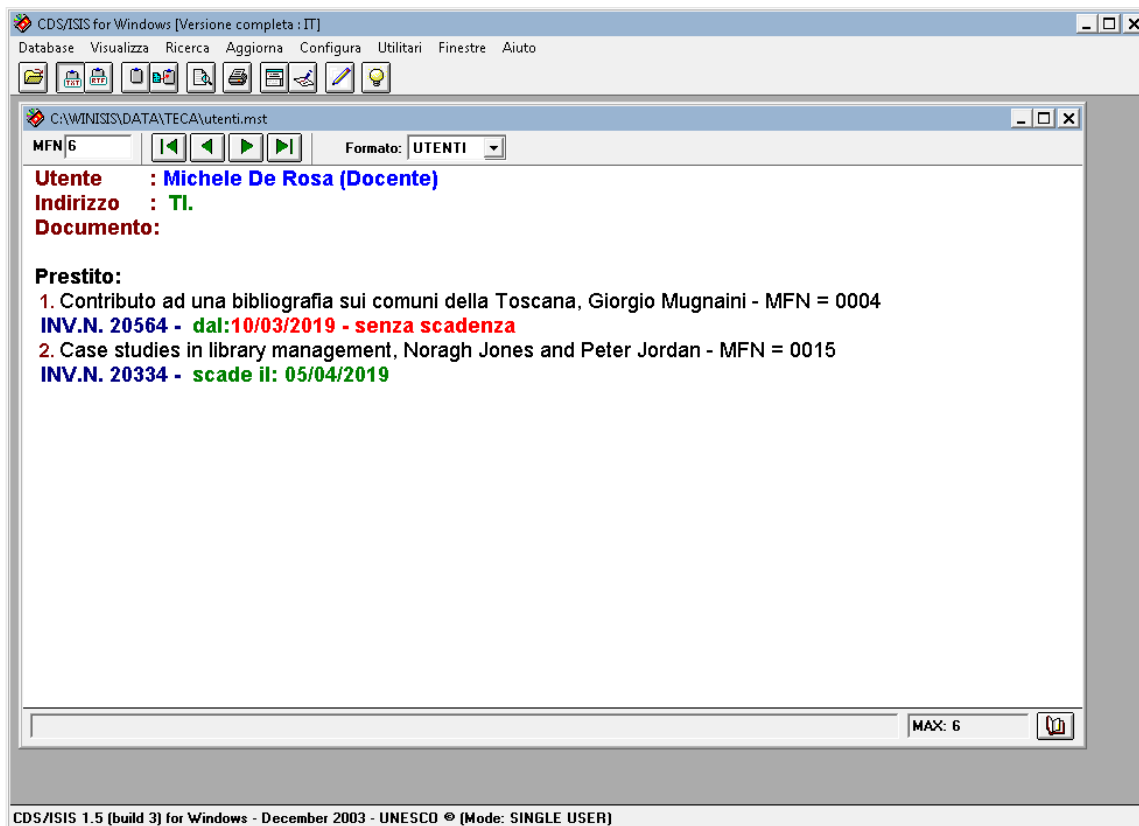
CDS/ISIS for Windows [Versione completa : IT]

Database Visualizza Ricerca Aggiorna Configura Utilitari Finestre Aiuto

C:\WINISIS\DATA\TECA\utenti.mst

MFN 6

Formato: UTENTI

Utente : Michele De Rosa (Docente)
Indirizzo : Tl.
Documento:

Prestito:
1. Contributo ad una bibliografia sui comuni della Toscana, Giorgio Mugnaini - MFN = 0004
INV.N. 20564 - dal:10/03/2019 - senza scadenza
2. Case studies in library management, Noragh Jones and Peter Jordan - MFN = 0015
INV.N. 20334 - scade il: 05/04/2019

MAX: 6

CDS/ISIS 1.5 (build 3) for Windows - December 2003 - UNESCO © (Mode: SINGLE USER)